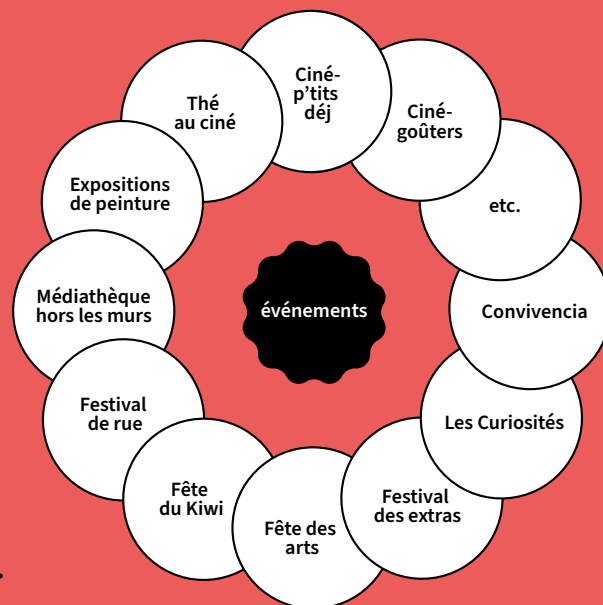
événements

Ciné-p’tits déj

Ciné-goûters

etc.

Convivencia

Les Curiosités

Festival des extras

Fête des arts

Fête du Kiwi

Festival de rue

Médiathèque hors les murs

Expositions de peinture

Thé au ciné